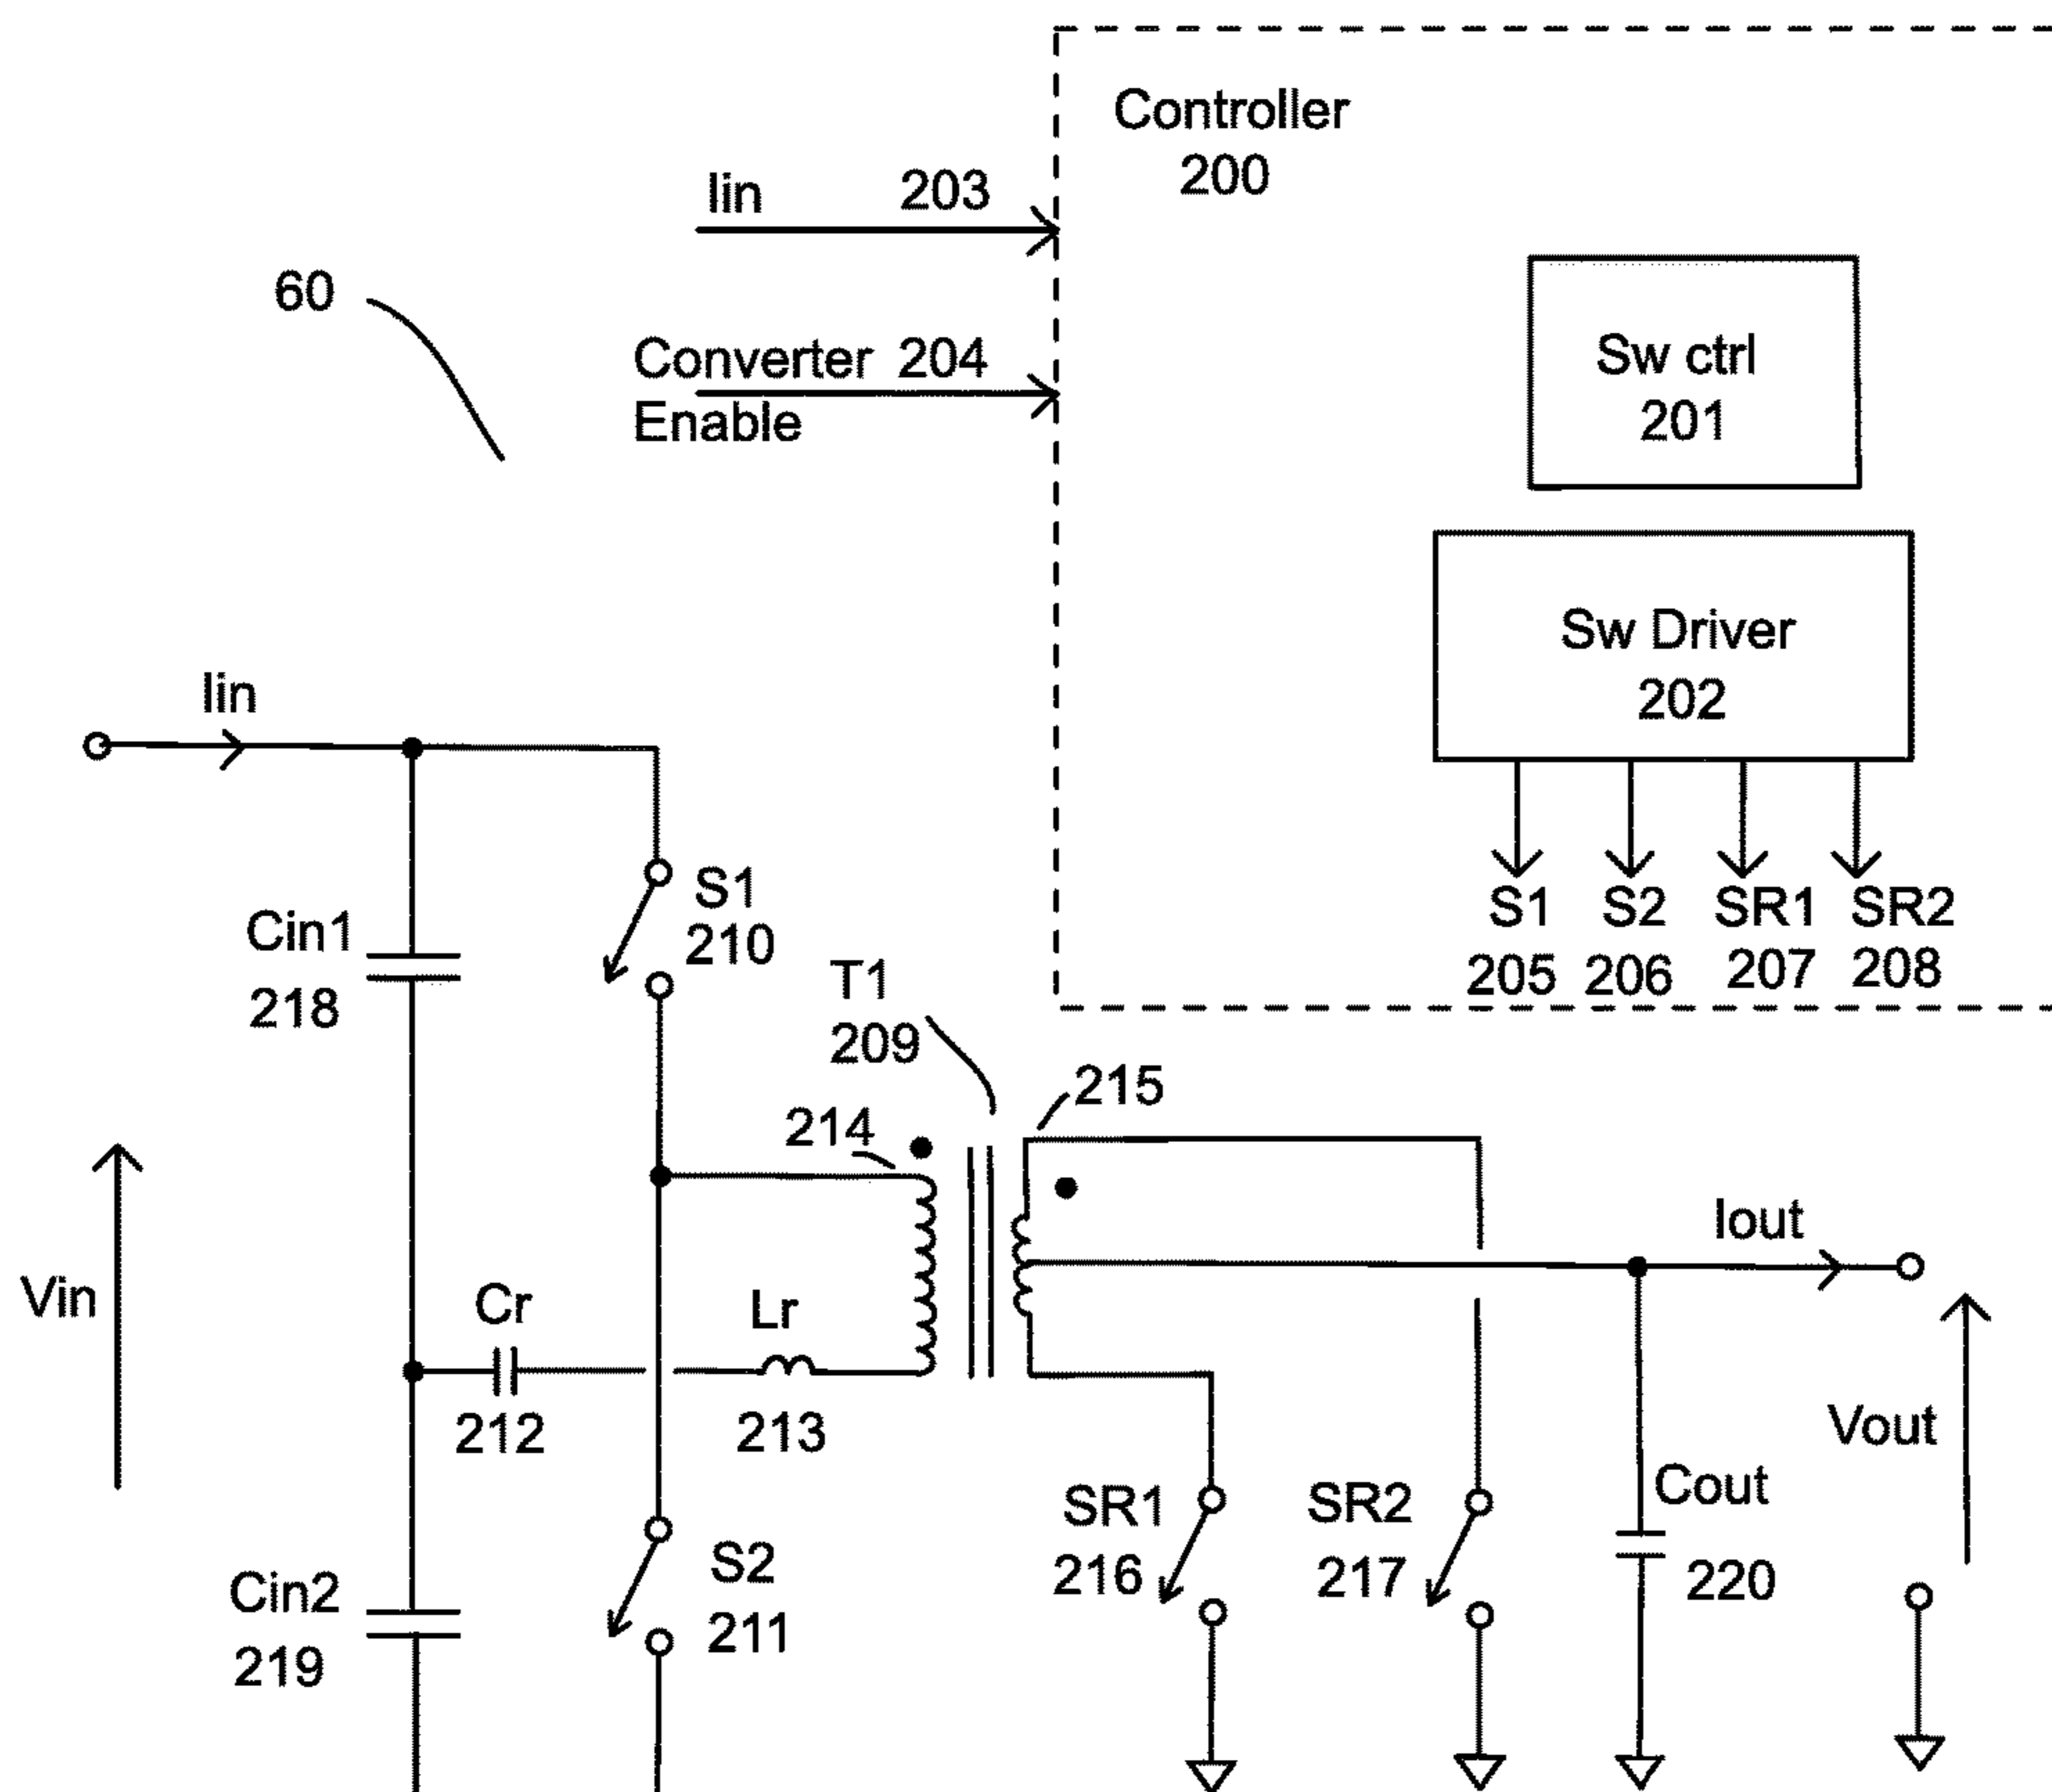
Controller
200

Iin 203

Converter 204
Enable

60

Sw ctrl
201

Sw Driver
202

S1 S2 SR1 SR2
205 206 207 208

Iin

Cin1
218

S1
210

T1
209

215

214

Iout

Vin

Cr
212

Lr
213

Vout

SR1
216

SR2
217

Cout
220

Cin2
219

S2
211